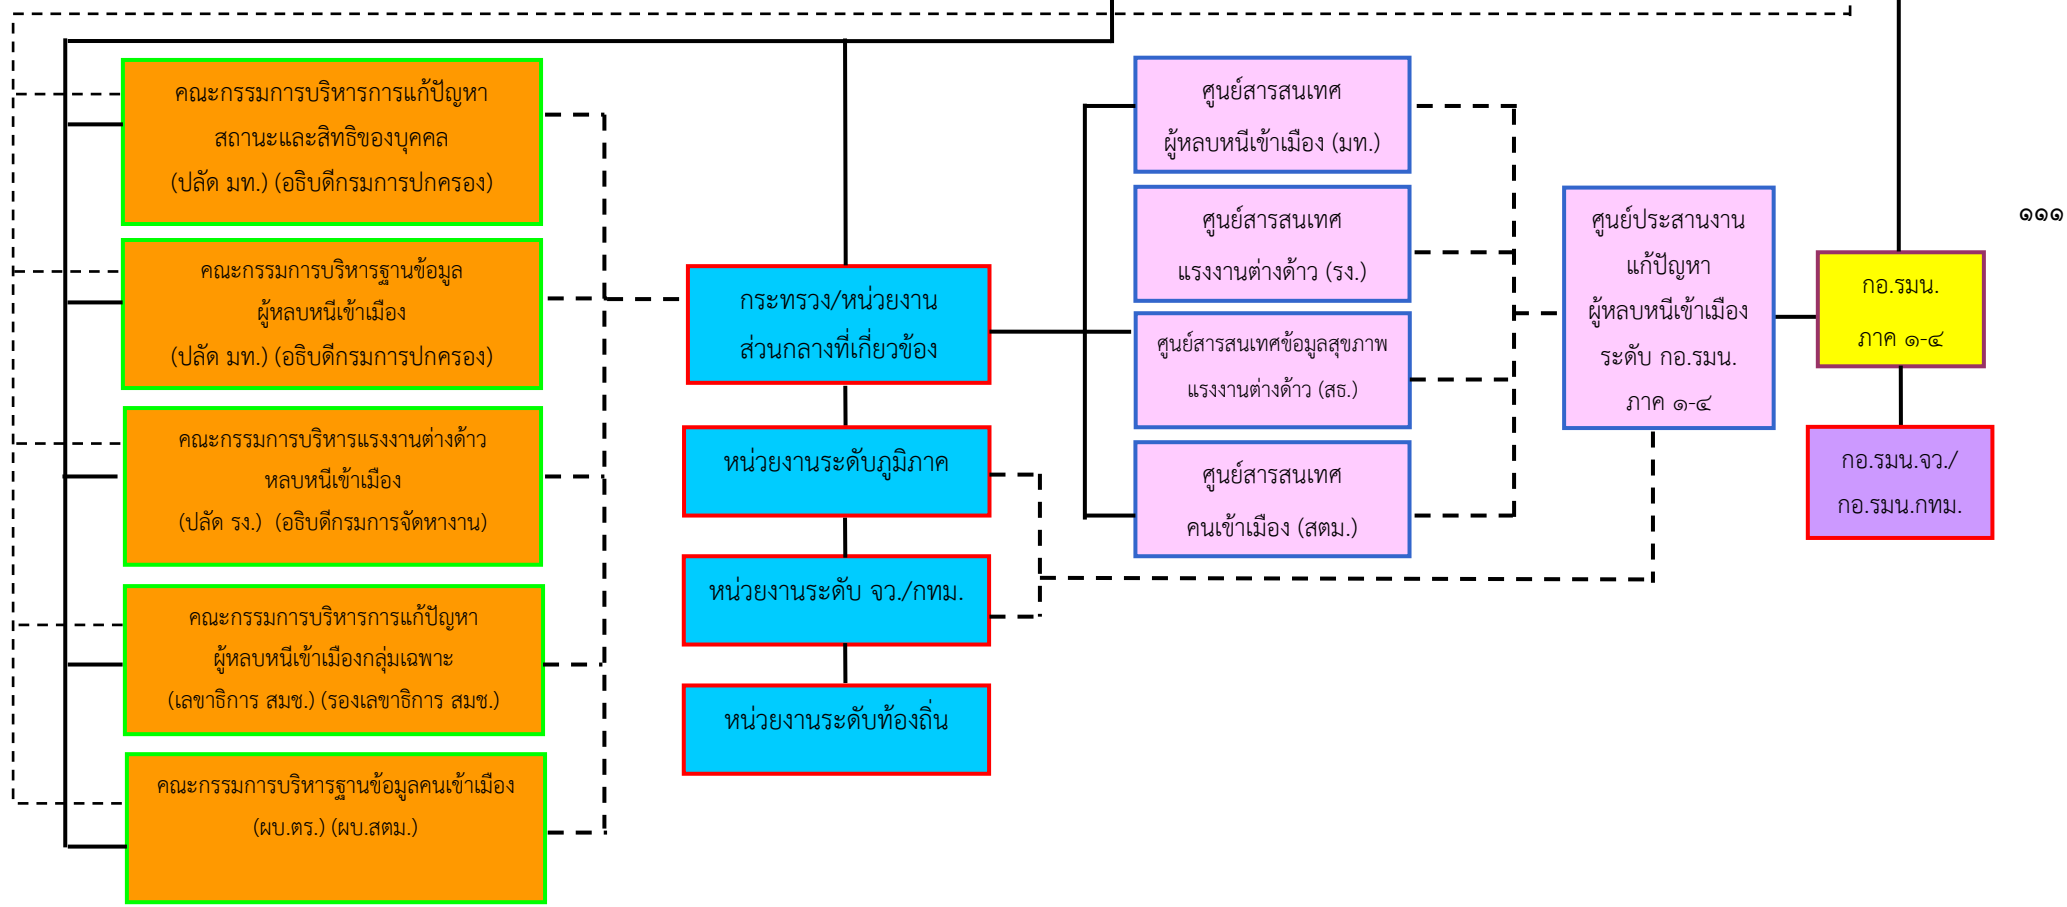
คณะกรรมการบริหารการแก้ปัญหา สถานะและสิทธิของบุคคล (ปลัด มท.) (อธิบดีกรมการปกครอง)

คณะกรรมการบริหารฐานข้อมูล ผู้หลบหนีเข้าเมือง (ปลัด มท.) (อธิบดีกรมการปกครอง)

คณะกรรมการบริหารแรงงานต่างด้าว หลบหนีเข้าเมือง (ปลัด รง.) (อธิบดีกรมการจัดหางาน)

คณะกรรมการบริหารการแก้ปัญหา ผู้หลบหนีเข้าเมืองกลุ่มเฉพาะ (เลขาธิการ สมช.) (รองเลขาธิการ สมช.)

คณะกรรมการบริหารฐานข้อมูลคนเข้าเมือง (ผบ.ตร.) (ผบ.สตม.)

กระทรวง/หน่วยงาน ส่วนกลางที่เกี่ยวข้อง

หน่วยงานระดับภูมิภาค

หน่วยงานระดับ จว./กทม.

หน่วยงานระดับท้องถิ่น

ศูนย์สารสนเทศ ผู้หลบหนีเข้าเมือง (มท.)

ศูนย์สารสนเทศ แรงงานต่างด้าว (รง.)

ศูนย์สารสนเทศข้อมูลสุขภาพ แรงงานต่างด้าว (สธ.)

ศูนย์สารสนเทศ คนเข้าเมือง (สตม.)

ศูนย์ประสานงาน แก้ปัญหา ผู้หลบหนีเข้าเมือง ระดับ กอ.รมน. ภาค ๑-๔

กอ.รมน. ภาค ๑-๔

กอ.รมน.จว./ กอ.รมน.กทม.

๑๑